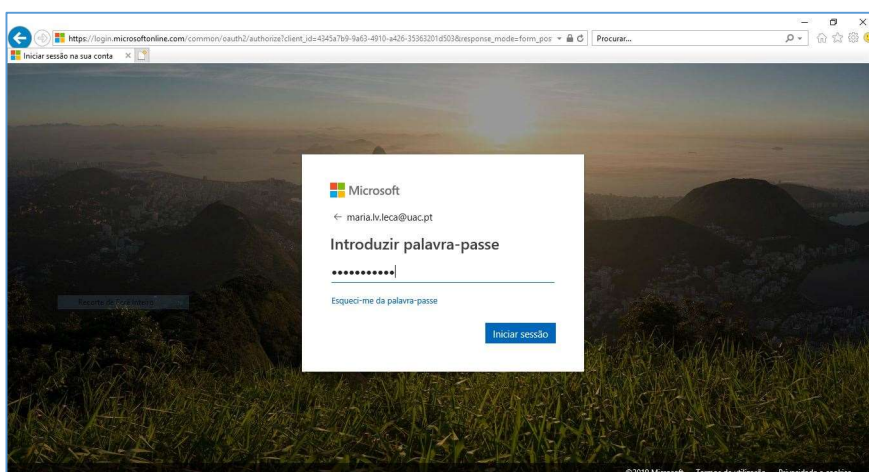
https://login.microsoftonline.com/common/oauth2/authorize?client_id=4345a7b9-9a63-4910-a426-35363201d503&response_mode=form_pos

Procurar...

Iniciar sessão na sua conta ×

Microsoft

← maria.lv.leca@uac.pt

Introduzir palavra-passe

•••••••••••

Esqueci-me da palavra-passe

Iniciar sessão

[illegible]

©2019 Microsoft Termos de utilização Privacidade e cookies